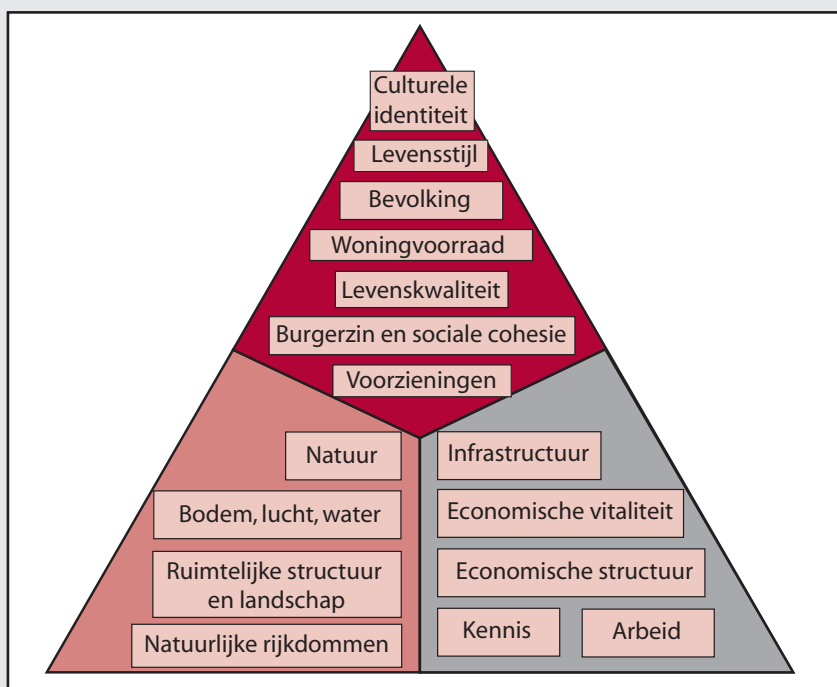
Culturele identiteit

Levensstijl

Bevolking

Woningvoorraad

Levenskwaliteit

Burgerzin en sociale cohesie

Voorzieningen

Natuur

Bodem, lucht, water

Ruimtelijke structuur en landschap

Natuurlijke rijkdommen

Infrastructuur

Economische vitaliteit

Economische structuur

Kennis

Arbeid